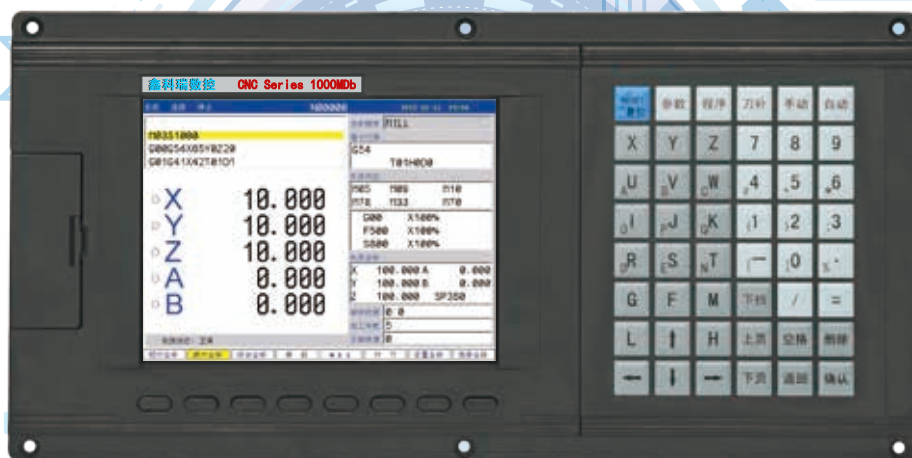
鑫科瑞数控 CNC Series 1000MDb

100000

MILL

N0351000
G00G54X65Y0Z20
G01G41X42T0101

G54
T01H000

M05 M09 B10
M78 M33 M70

G00 X100%
F500 X100%
S800 X100%

X 100.000 A 0.000
Y 100.000 B 0.000
Z 100.000 SP350

X 10.000
Y 10.000
Z 10.000
A 0.000
B 0.000

0.0
5
0

RESET 二参位 | 参数 | 程序 | 刀补 | 手动 | 自动
X | Y | Z | 7 | 8 | 9
U | V | W | 4 | 5 | 6
I | J | K | 1 | 2 | 3
R | S | T | — | 0 | .
G | F | M | 下档 | / | =
L | ↑ | H | 上页 | 空格 | 删除
← | ↓ | → | 下页 | 退回 | 确认